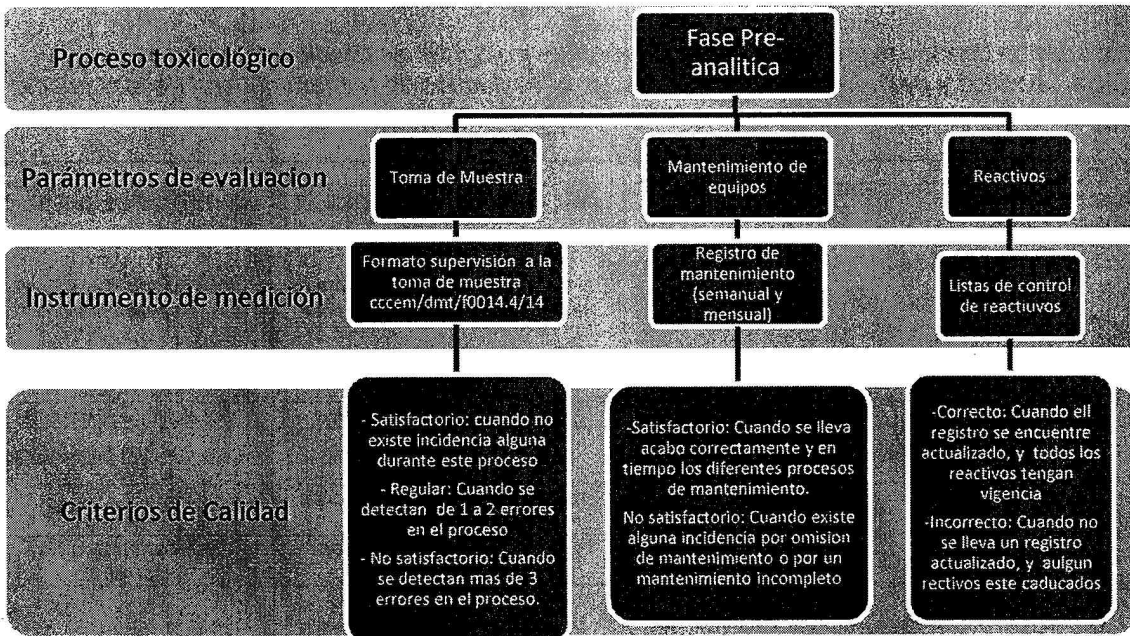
Proceso toxicológico

Fase Pre-analitica

Parámetros de evaluacion

Toma de Muestra

Mantenimiento de equipos

Reactivos

Instrumento de medición

Formato supervisión a la toma de muestra cccem/dmt/f0014.4/14

Registro de mantenimiento (semanual y mensual)

Listas de control de reactiuvos

Criterios de Calidad

- Satisfactorio: cuando no existe incidencia alguna durante este proceso

- Regular: Cuando se detectan de 1 a 2 errores en el proceso

- No satisfactorio: Cuando se detectan mas de 3 errores en el proceso.

-Satisfactorio: Cuando se lleva acabo correctamente y en tiempo los diferentes procesos de mantenimiento.

No satisfactorio: Cuando existe alguna incidencia por omision de mantenimiento o por un mantenimiento incompleto

-Correcto: Cuando ell registro se encuentre actualizado, y todos los reactivos tengan vigencia

-Incorrecto: Cuando no se lleva un registro actualizado, y aulgun rectivos este caducados